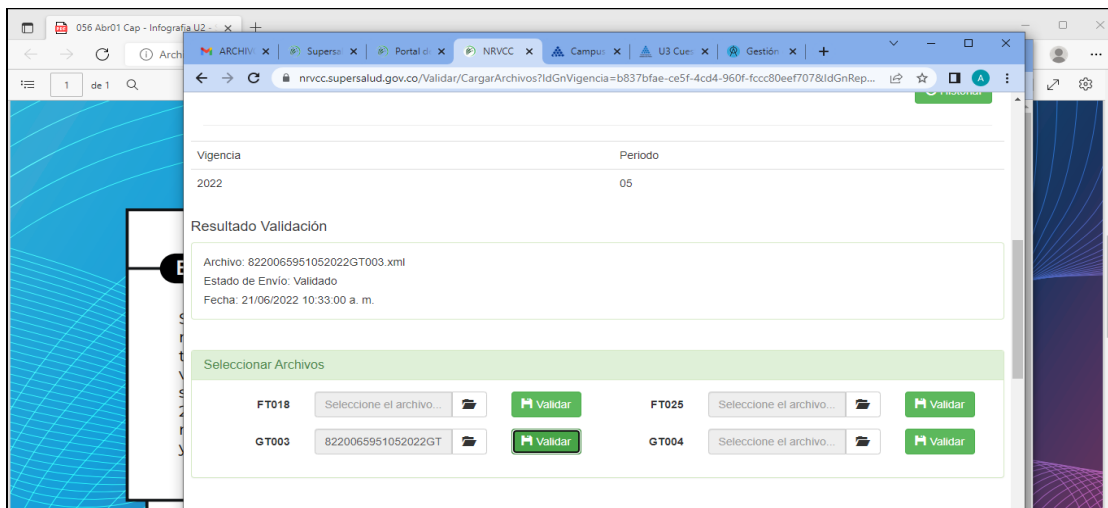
056 Abr01 Cap - Infografia U2 - ×
Arch
1 de 1
ARCHIV ×
Supersa ×
Portal d ×
NRVCC ×
Campus ×
U3 Cue ×
Gestión ×
nrvcc.supersalud.gov.co/Validar/CargarArchivos?IdGnVigencia=b837bfae-ce5f-4cd4-960f-fccc80eef707&IdGnRep...
A
Historial

| Vigencia | Periodo |
|---|---|
| 2022 | 05 |

Resultado Validación

Archivo: 8220065951052022GT003.xml
Estado de Envío: Validado
Fecha: 21/06/2022 10:33:00 a. m.

Seleccionar Archivos

FT018 Seleccione el archivo... Validar
FT025 Seleccione el archivo... Validar
GT003 8220065951052022GT Validar
GT004 Seleccione el archivo... Validar